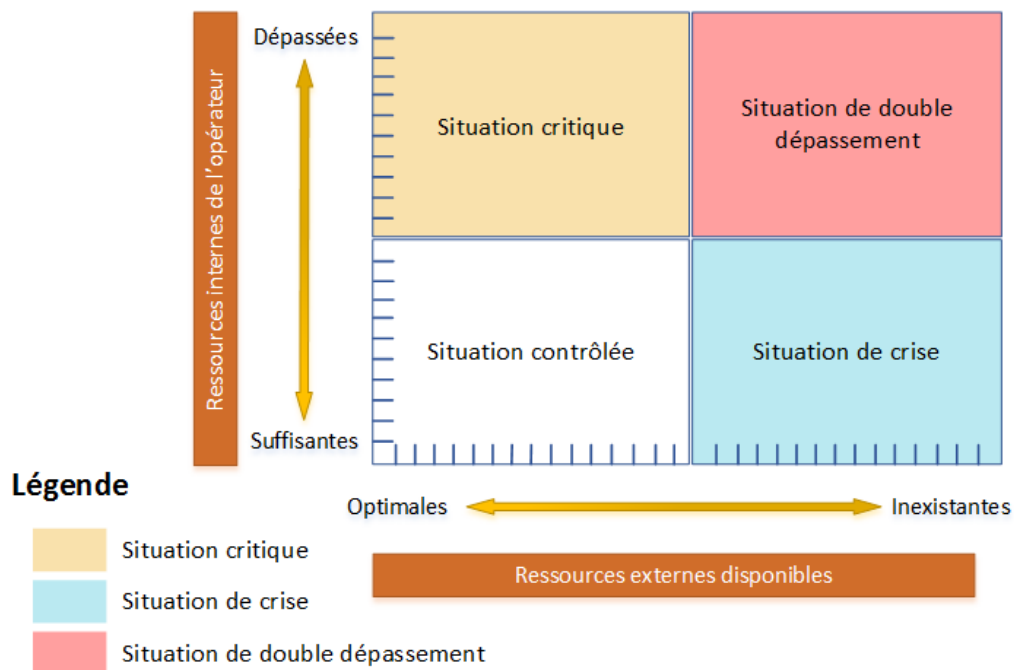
Ressources internes de l'opérateur

Dépassées

Suffisantes

Situation critique

Situation de double dépassement

Situation contrôlée

Situation de crise

Optimales

Inexistantes

Ressources externes disponibles

Légende

Situation critique

Situation de crise

Situation de double dépassement